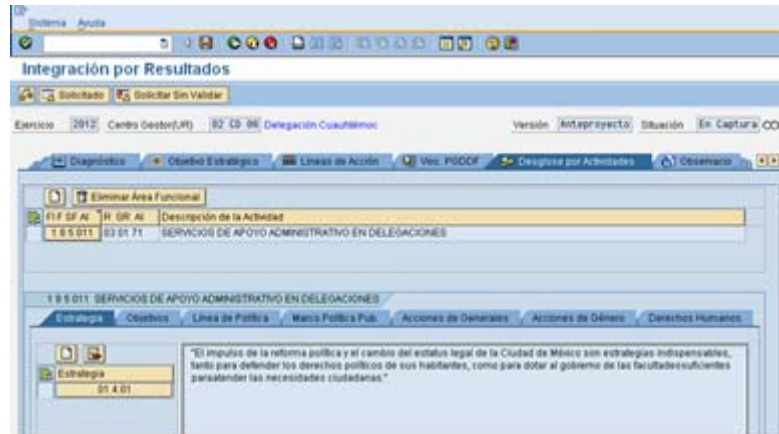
Sistema Ayuda

Integración por Resultados

Solicitado | Solicitar Sin Validar

Ejercicio 2012 Centro Gestor(UR) 02 CD 06 Delegación Cuauhtémoc

Versión Anteproyecto Situación En Captura CO

Diagnóstico | Objetivo Estratégico | Líneas de Acción | Vinc. PGDDF | Desglose por Actividades | Observacio

Eliminar Área Funcional

| FI F SF AI | R GR AI | Descripción de la Actividad |
|---|---|---|
| 1 8 5 011 | 03 01 71 | SERVICIOS DE APOYO ADMINISTRATIVO EN DELEGACIONES |

1 8 5 011 SERVICIOS DE APOYO ADMINISTRATIVO EN DELEGACIONES

Estrategia | Objetivos | Línea de Política | Marco Política Pub. | Acciones de Generales | Acciones de Género | Derechos Humanos

Estrategia
01 4 01

"El impulso de la reforma política y el cambio del estatus legal de la Ciudad de México son estrategias indispensables, tanto para defender los derechos políticos de sus habitantes, como para dotar al gobierno de las facultadessuficientes paraatender las necesidades ciudadanas."